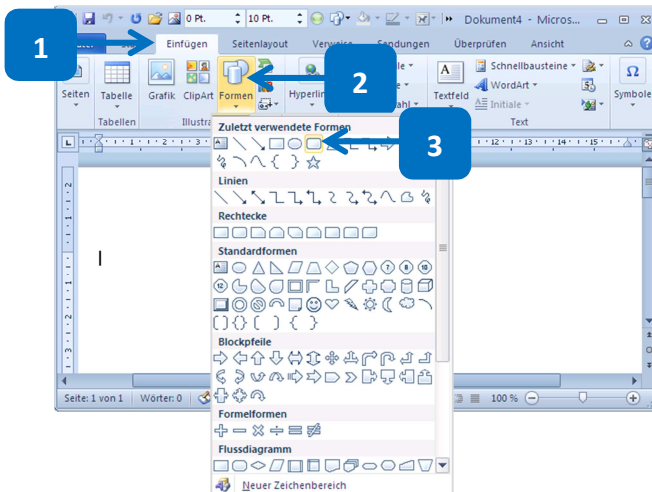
1

2

3

0 Pt.

10 Pt.

Dokument4 - Micros

Einfügen

Seitenlayout

Verweise

Sendungen

Überprüfen

Ansicht

Seiten

Tabelle

Grafik

ClipArt

Formen

Hyperlink

Textfeld

Schnellbausteine

WordArt

Initiale

Symbole

Tabellen

Illustra

Text

Zuletzt verwendete Formen

Linien

Rechtecke

Standardformen

Blockpfeile

Formelformen

Flussdiagramm

Neuer Zeichenbereich

Seite: 1 von 1

Wörter: 0

100 %